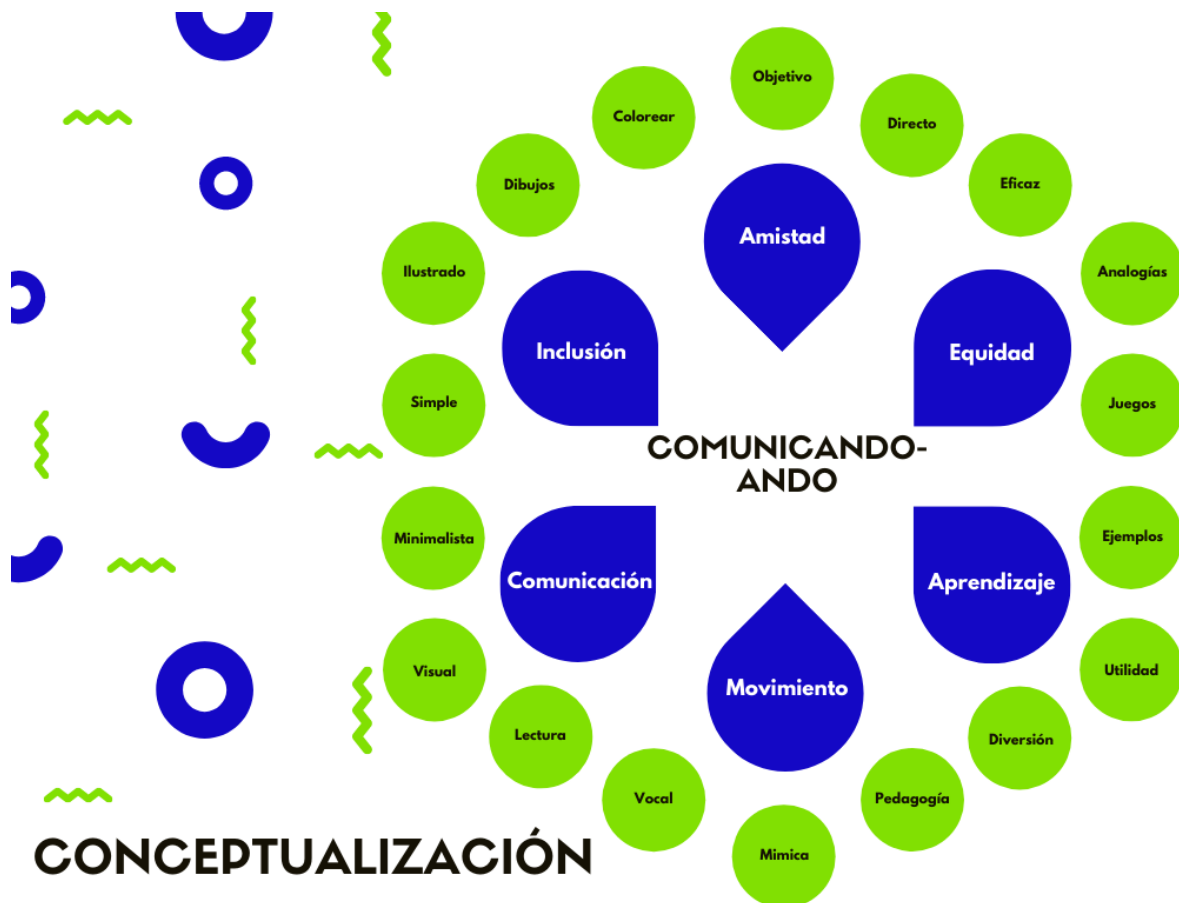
Objetivo
Colorear
Directo
Dibujos
Eficaz
Amistad
Ilustrado
Analogías
Inclusión
Equidad
Simple
Juegos
COMUNICANDO-ANDO
Minimalista
Ejemplos
Comunicación
Aprendizaje
Visual
Utilidad
Movimiento
Lectura
Diversión
Vocal
Pedagogía
Mimica
CONCEPTUALIZACIÓN